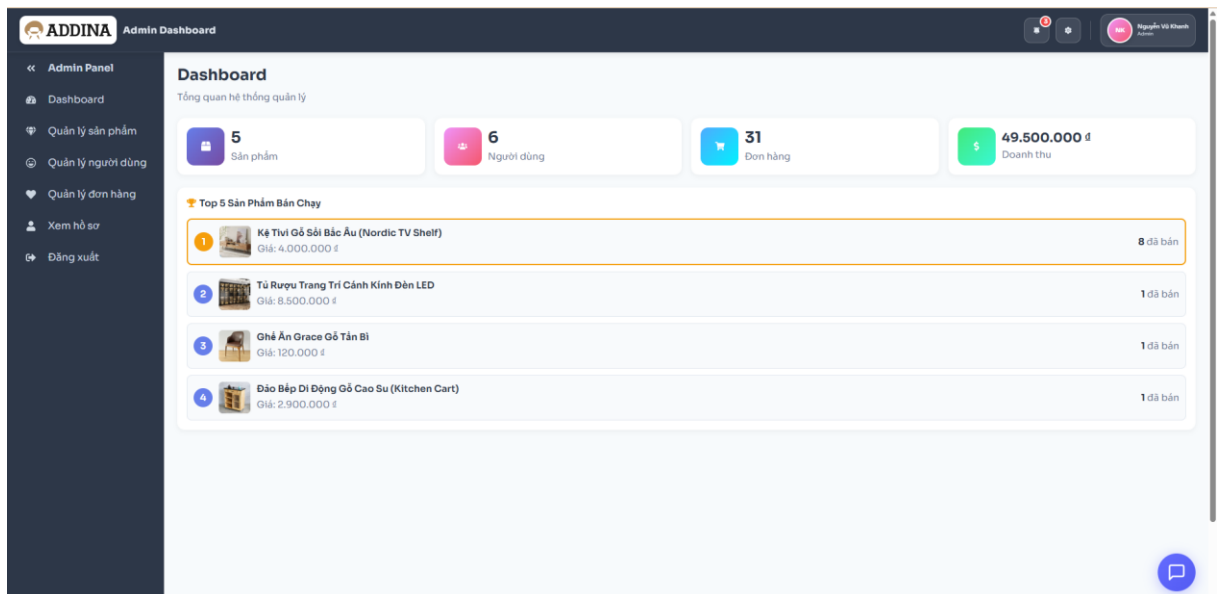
ADDINA Admin Dashboard

NK Nguyễn Võ Khanh
Admin

« Admin Panel
Dashboard
Quản lý sản phẩm
Quản lý người dùng
Quản lý đơn hàng
Xem hồ sơ
Đăng xuất

Dashboard
Tổng quan hệ thống quản lý

5
Sản phẩm

6
Người dùng

31
Đơn hàng

49.500.000 đ
Doanh thu

Top 5 Sản Phẩm Bán Chạy

1 Kệ Tivi Gỗ Sồi Bắc Âu (Nordic TV Shelf)
Giá: 4.000.000 đ
8 đã bán

2 Tủ Rượu Trang Trí Cánh Kính Đèn LED
Giá: 8.500.000 đ
1 đã bán

3 Ghế Ăn Grace Gỗ Tần Bì
Giá: 120.000 đ
1 đã bán

4 Đảo Bếp Di Động Gỗ Cao Su (Kitchen Cart)
Giá: 2.900.000 đ
1 đã bán